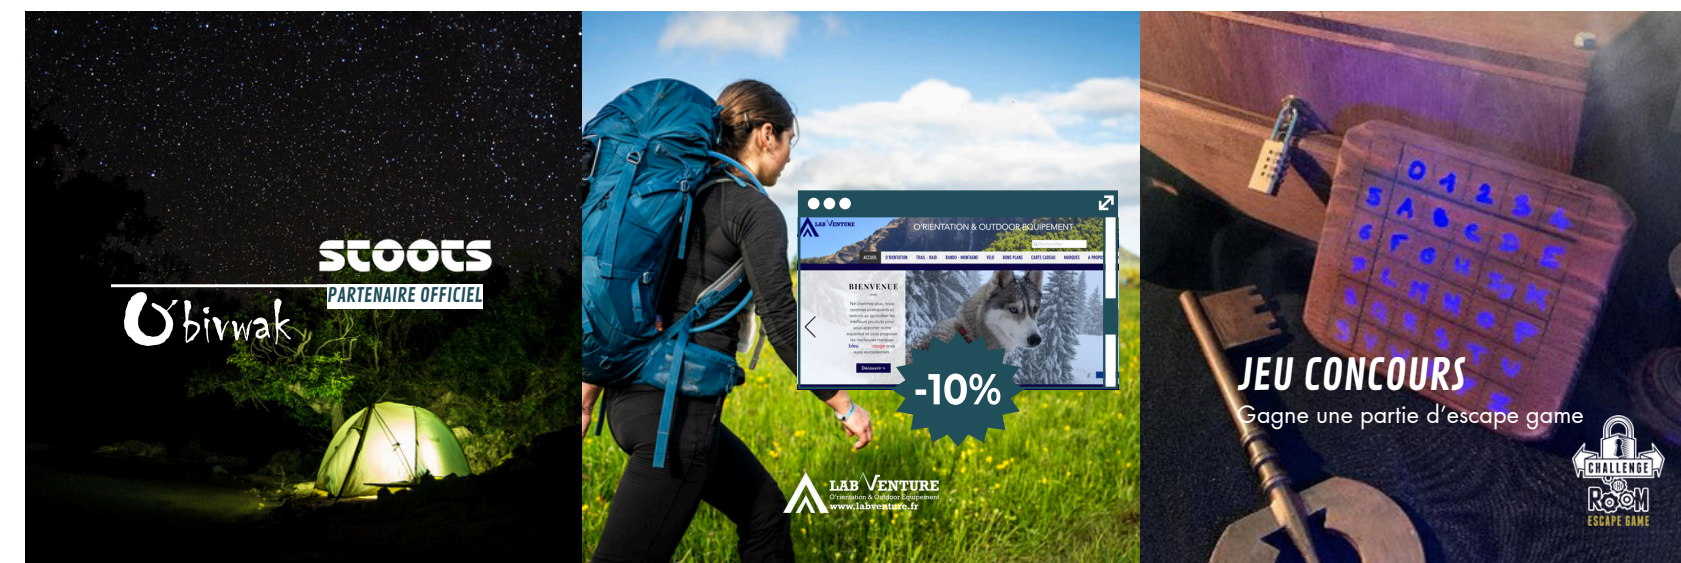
stoots
PARTENAIRE OFFICIEL
bivwak

LAB VENTURE
O'RIENTATION & OUTDOOR EQUIPEMENT
BIENVENUE
Découvrir
-10%
LAB VENTURE
O'rientation & Outdoor Equipement
www.labventure.fr

JEU CONCOURS
Gagne une partie d'escape game
CHALLENGE
ROOM
ESCAPE GAME